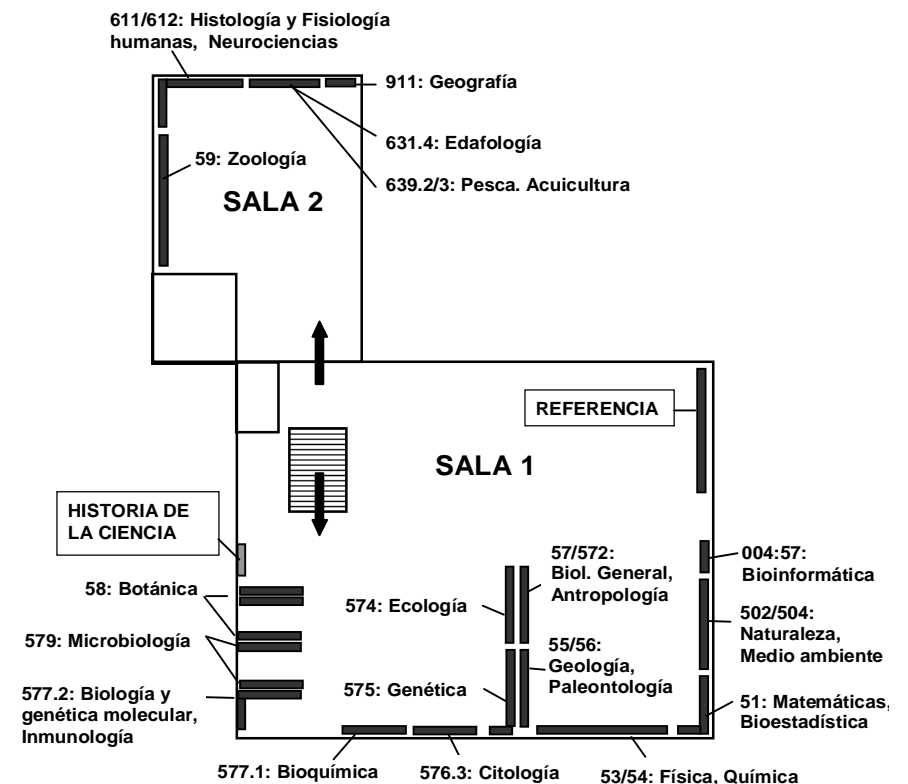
611/612: Histología y Fisiología humanas, Neurociencias

911: Geografía

631.4: Edafología

59: Zoología

639.2/3: Pesca. Acuicultura

SALA 2

REFERENCIA

SALA 1

HISTORIA DE LA CIENCIA

57/572: Biol. General, Antropología

004:57: Bioinformática

58: Botánica

574: Ecología

502/504: Naturaleza, Medio ambiente

579: Microbiología

55/56: Geología, Paleontología

577.2: Biología y genética molecular, Inmunología

575: Genética

51: Matemáticas, Bioestadística

577.1: Bioquímica

576.3: Citología

53/54: Física, Química